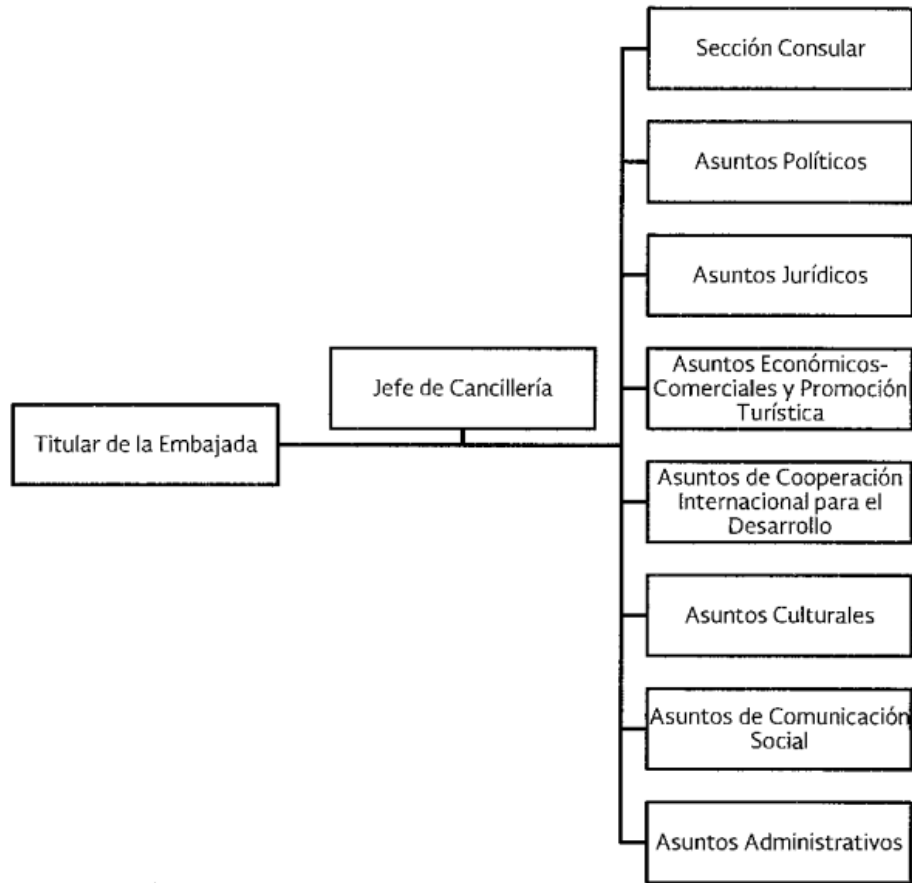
Titular de la Embajada

Jefe de Cancillería

Sección Consular

Asuntos Políticos

Asuntos Jurídicos

Asuntos Económicos-Comerciales y Promoción Turística

Asuntos de Cooperación Internacional para el Desarrollo

Asuntos Culturales

Asuntos de Comunicación Social

Asuntos Administrativos